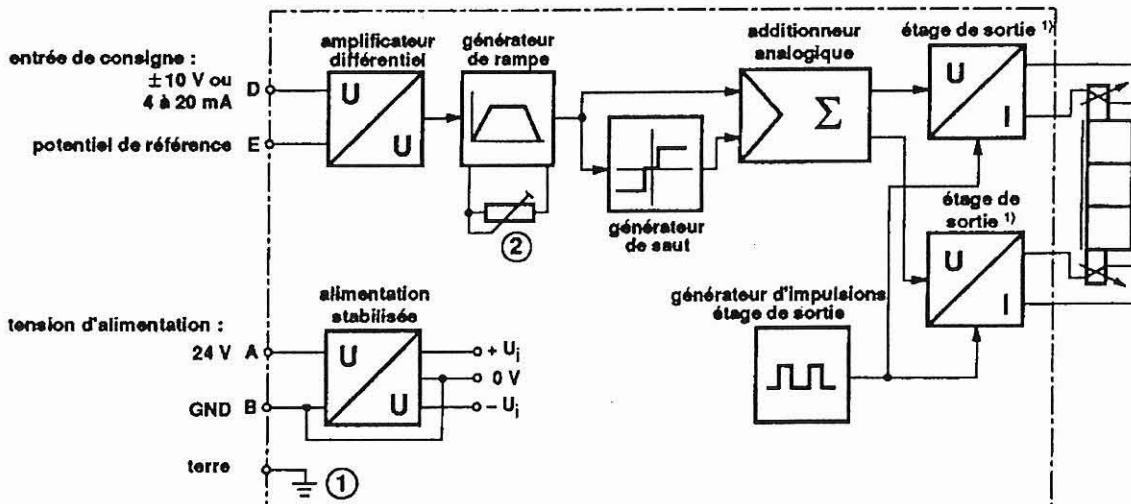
entrée de consigne :
$\pm 10$ V ou
4 à 20 mA D

potentiel de référence E

amplificateur différentiel
U
U

générateur de rampe

②

générateur de saut

additionneur analogique
$\Sigma$

étage de sortie ¹⁾
U
I

étage de sortie ¹⁾
U
I

générateur d'impulsions étage de sortie

tension d'alimentation :
24 V A
GND B

alimentation stabilisée
U
U
+ $U_i$
0 V
– $U_i$

terre
①